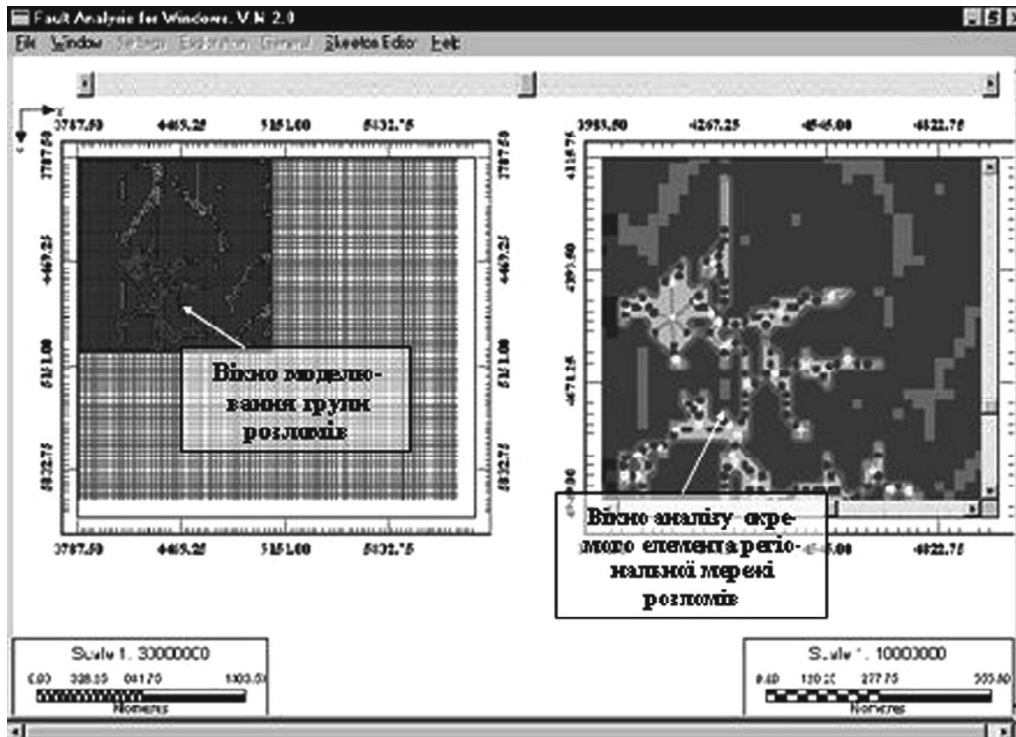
Fault Analysis for Windows. V.N 2.0

File Window Settings Estimation General Skeleton Editor Help

3787.50 4469.25 5151.00 5832.75

3787.50 4469.25 5151.00 5832.75

3787.50 4469.25 5151.00 5832.75

Вікно моделювання групи розломів

3988.50 4267.25 4545.00 4822.75

4128.75 4399.50 4671.25

4545.00 4822.75

Вікно аналізу окремого елемента регіональної мережі розломів

Scale 1: 30000000
0.00 338.85 681.70 1000.50
Nomeres

Scale 1: 10000000
0.00 138.38 277.75 555.50
Nomeres